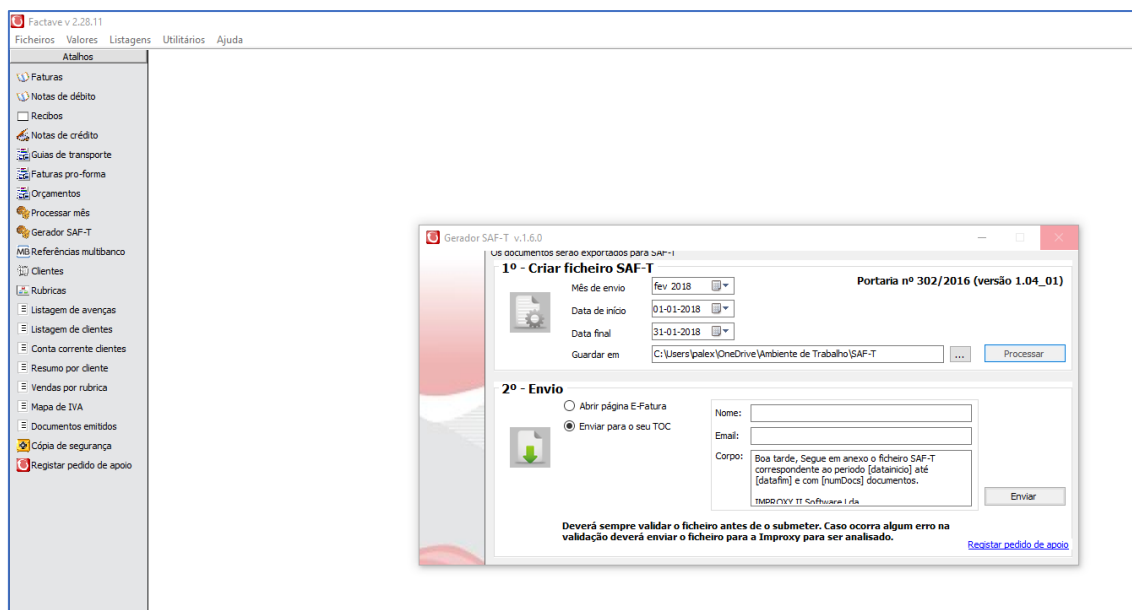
Factave v 2.28.11

Ficheiros Valores Listagens Utilitários Ajuda

Atalhos

Faturas
Notas de débito
Recibos
Notas de crédito
Guias de transporte
Faturas pro-forma
Orçamentos
Processar mês
Gerador SAF-T
MB Referências multibanco
Clientes
Rubricas
Listagem de avenças
Listagem de clientes
Conta corrente clientes
Resumo por cliente
Vendas por rubrica
Mapa de IVA
Documentos emitidos
Cópia de segurança
Registar pedido de apoio

Gerador SAF-T v.1.6.0

Os documentos serão exportados para SAF-T

1º - Criar ficheiro SAF-T

Portaria nº 302/2016 (versão 1.04_01)

Mês de envio fev 2018
Data de início 01-01-2018
Data final 31-01-2018
Guardar em C:\Users\palex\OneDrive\Ambiente de Trabalho\SAF-T ...
Processar

2º - Envio

Abrir página E-Fatura
Enviar para o seu TOC

Nome:
Email:
Corpo: Boa tarde, Segue em anexo o ficheiro SAF-T correspondente ao periodo [datainicio] até [datafim] e com [numDocs] documentos.

IMPROXY II Software Lda

Enviar

Deverá sempre validar o ficheiro antes de o submeter. Caso ocorra algum erro na validação deverá enviar o ficheiro para a Improxy para ser analisado.

Registar pedido de apoio